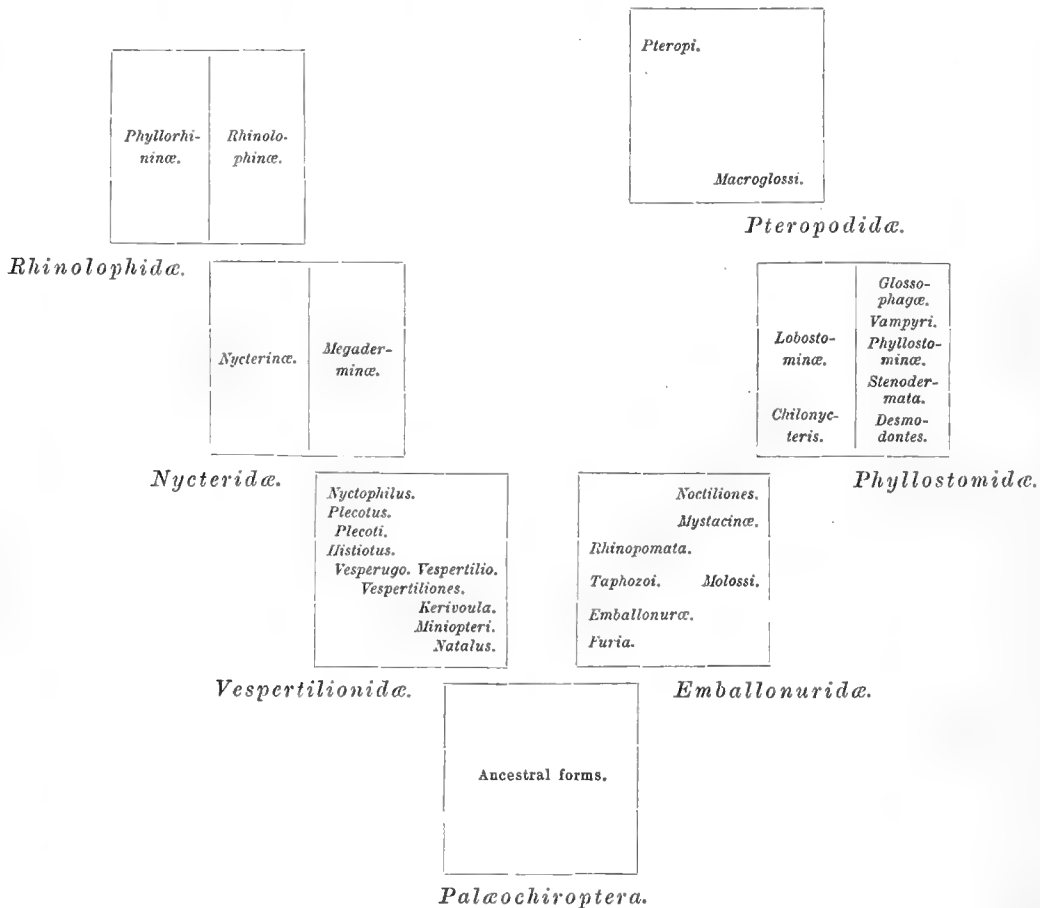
Pteropi.

Macroglossi.

Pteropodidæ.

Phyllorhininæ.

Rhinolophinæ.

Rhinolophidæ.

Nycterinæ.

Megaderminæ.

Nycteridæ.

Lobostominæ.

Chilonycteris.

Glossophagæ.
Vampyri.
Phyllostominæ.
Stenodermata.
Desmodontes.

Phyllostomidæ.

Nyctophilus.
Plecotus.
Plecoti.
Histiotus.
Vesperugo. Vespertilio.
Vespertiliones.
Kerivoula.
Miniopteri.
Natalus.

Vespertilionidæ.

Noctiliones.
Mystacinæ.
Rhinopomata.
Taphozoi. Molossi.
Emballonuræ.
Furia.

Emballonuridæ.

Ancestral forms.

Palæochiroptera.